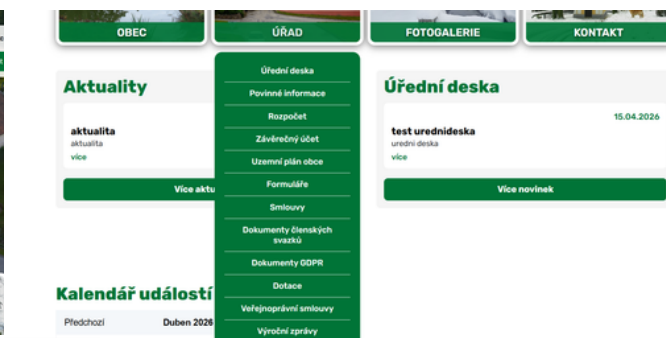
OBEC
ÚŘAD
FOTOGALERIE
KONTAKT

Aktuality

aktualita
aktualita
více

Více aktu

Úřední deska
Povinné informace
Rozpočet
Závěrečný účet
Uzemní plán obce
Formuláře
Smlouvy
Dokumenty členských svazků
Dokumenty GDPR
Dotace
Veřejnoprávní smlouvy
Výroční zprávy

Úřední deska

15.04.2026
test uredni deska
uredni deska
více

Více novinek

Kalendář událostí

Předchozí
Duben 2026